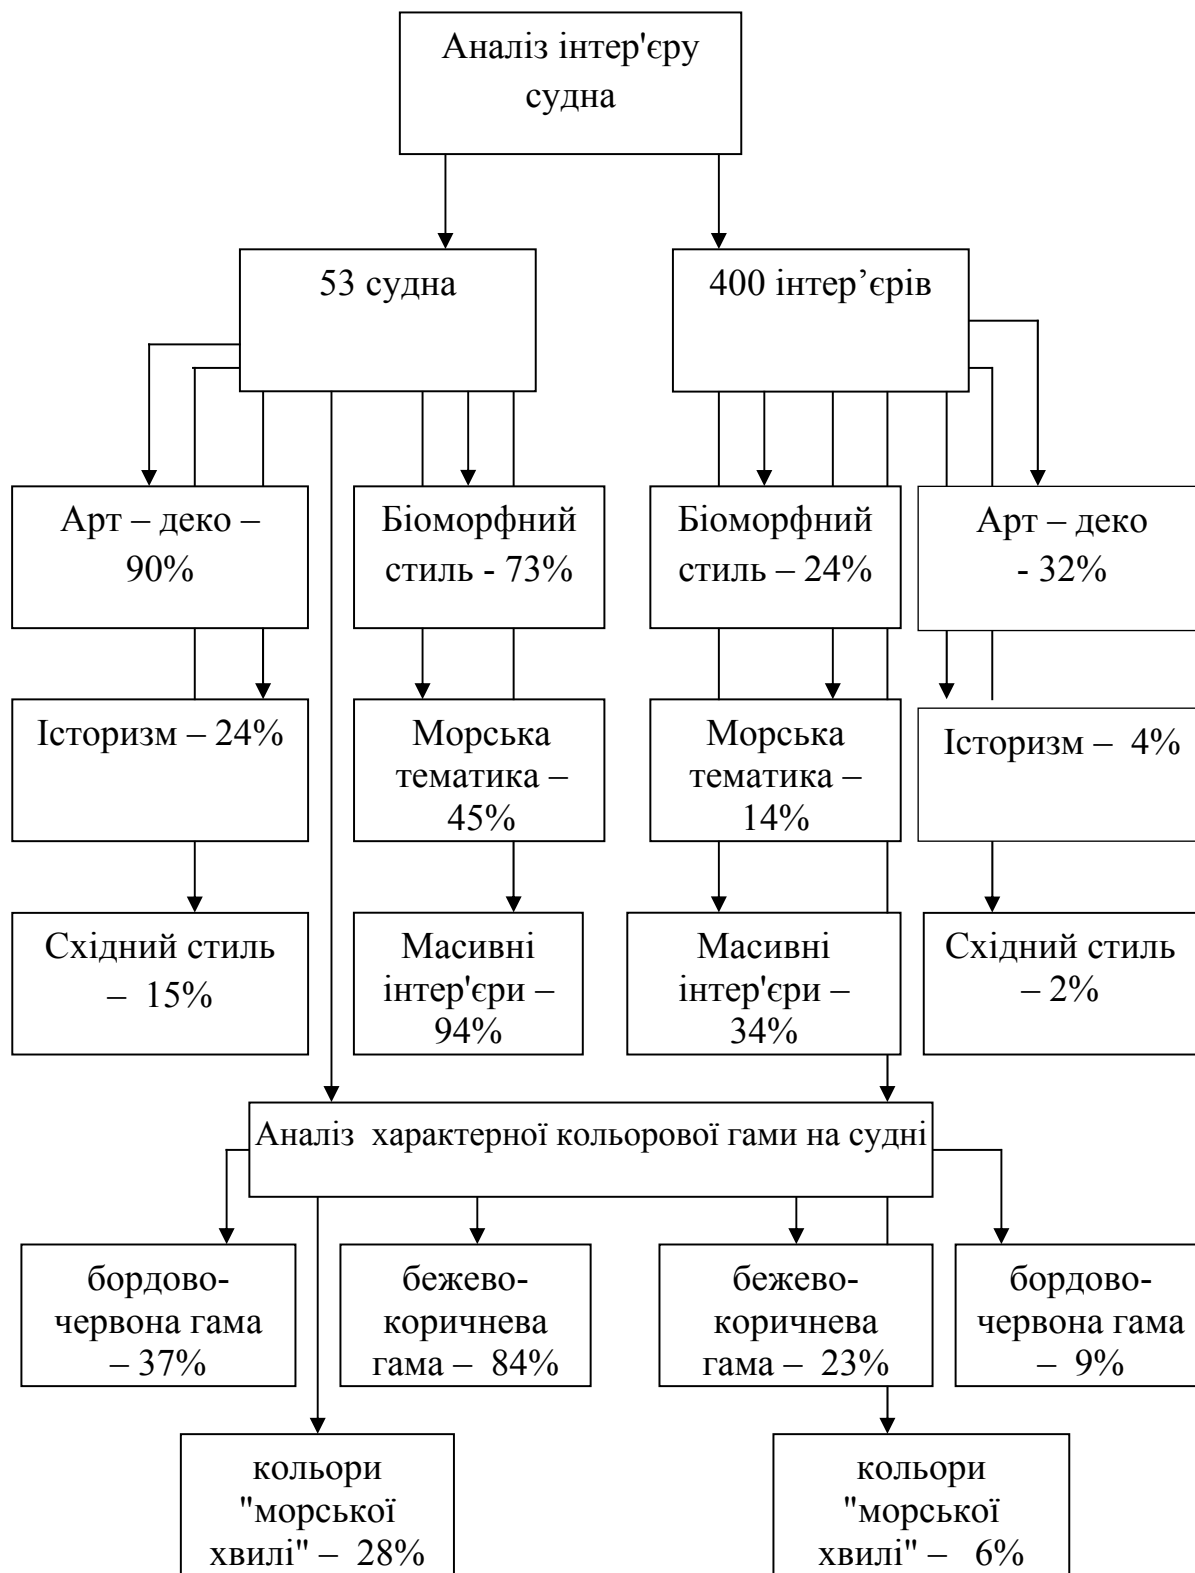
Аналіз інтер'єру судна

53 судна

400 інтер’єрів

Арт – деко – 90%

Біоморфний стиль - 73%

Біоморфний стиль – 24%

Арт – деко - 32%

Історизм – 24%

Морська тематика – 45%

Морська тематика – 14%

Історизм – 4%

Східний стиль – 15%

Масивні інтер'єри – 94%

Масивні інтер'єри – 34%

Східний стиль – 2%

Аналіз характерної кольорової гами на судні

бордово-червона гама – 37%

бежево-коричнева гама – 84%

бежево-коричнева гама – 23%

бордово-червона гама – 9%

кольори "морської хвилі" – 28%

кольори "морської хвилі" – 6%